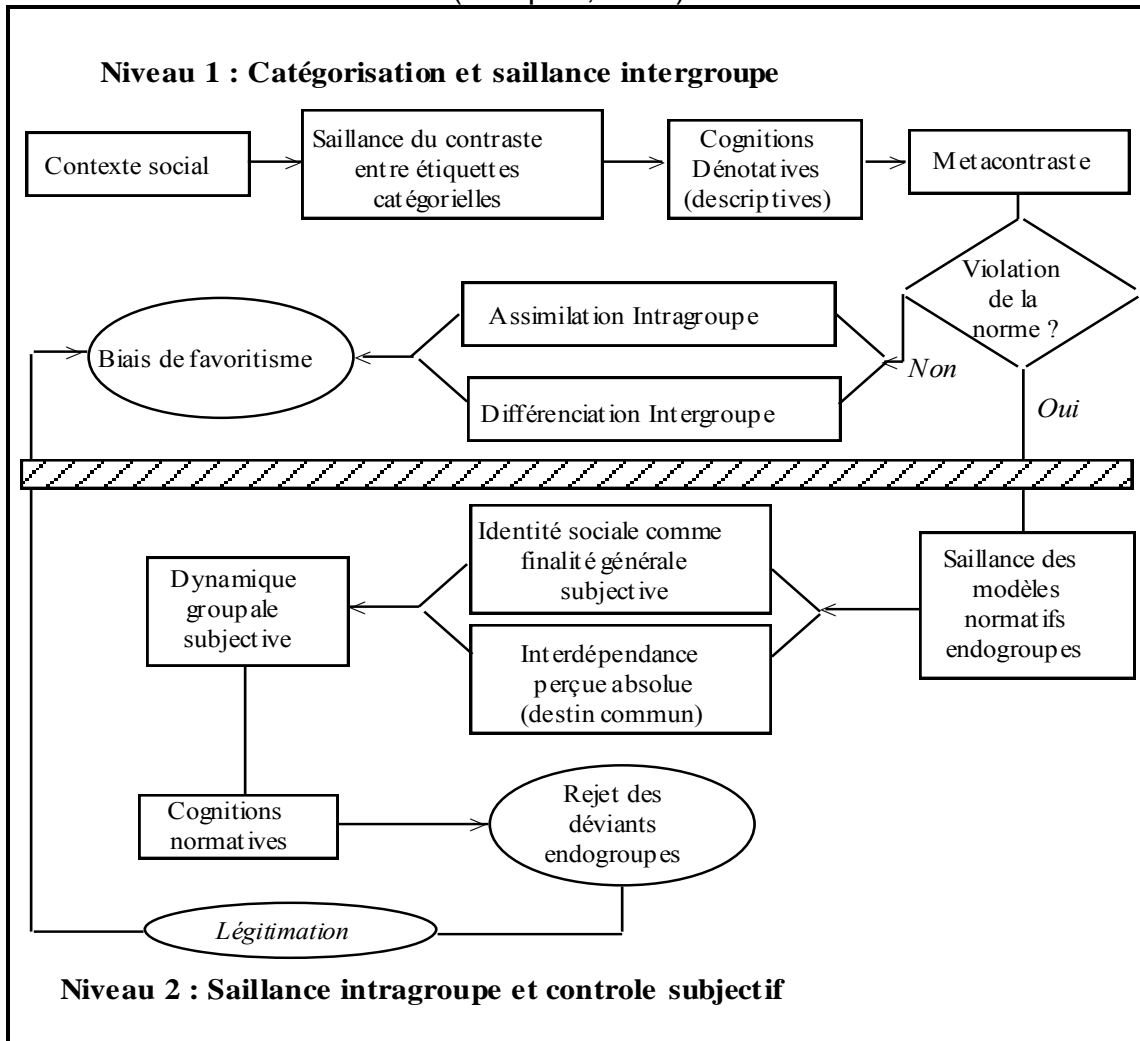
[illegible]

Niveau 1 : Catégorisation et saillance intergroupe

Contexte social

Saillance du contraste entre étiquettes catégorielles

Cognitions Dénotatives (descriptives)

Metacontraste

Violation de la norme ?

Assimilation Intragroupe

Biais de favoritisme

Non

Différenciation Intergroupe

Oui

Identité sociale comme finalité générale subjective

Dynamique groupale subjective

Saillance des modèles normatifs endogroupes

Interdépendance perçue absolue (destin commun)

Cognitions normatives

Rejet des déviants endogroupes

Légitimation

Niveau 2 : Saillance intragroupe et controle subjectif